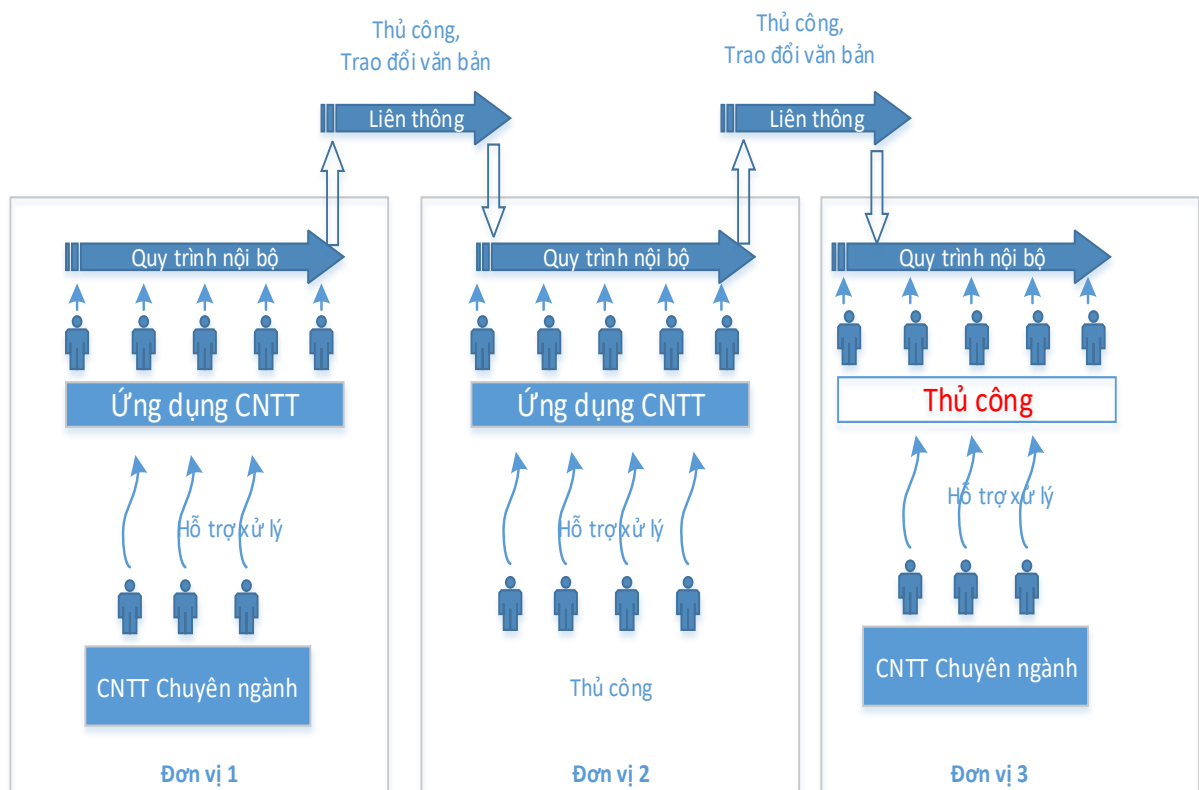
Thủ công,
Trao đổi văn bản

Liên thông

Thủ công,
Trao đổi văn bản

Liên thông

Quy trình nội bộ

Ứng dụng CNTT

Hỗ trợ xử lý

CNTT Chuyên ngành

Đơn vị 1

Quy trình nội bộ

Ứng dụng CNTT

Hỗ trợ xử lý

Thủ công

Đơn vị 2

Quy trình nội bộ

Thủ công

Hỗ trợ xử lý

CNTT Chuyên ngành

Đơn vị 3